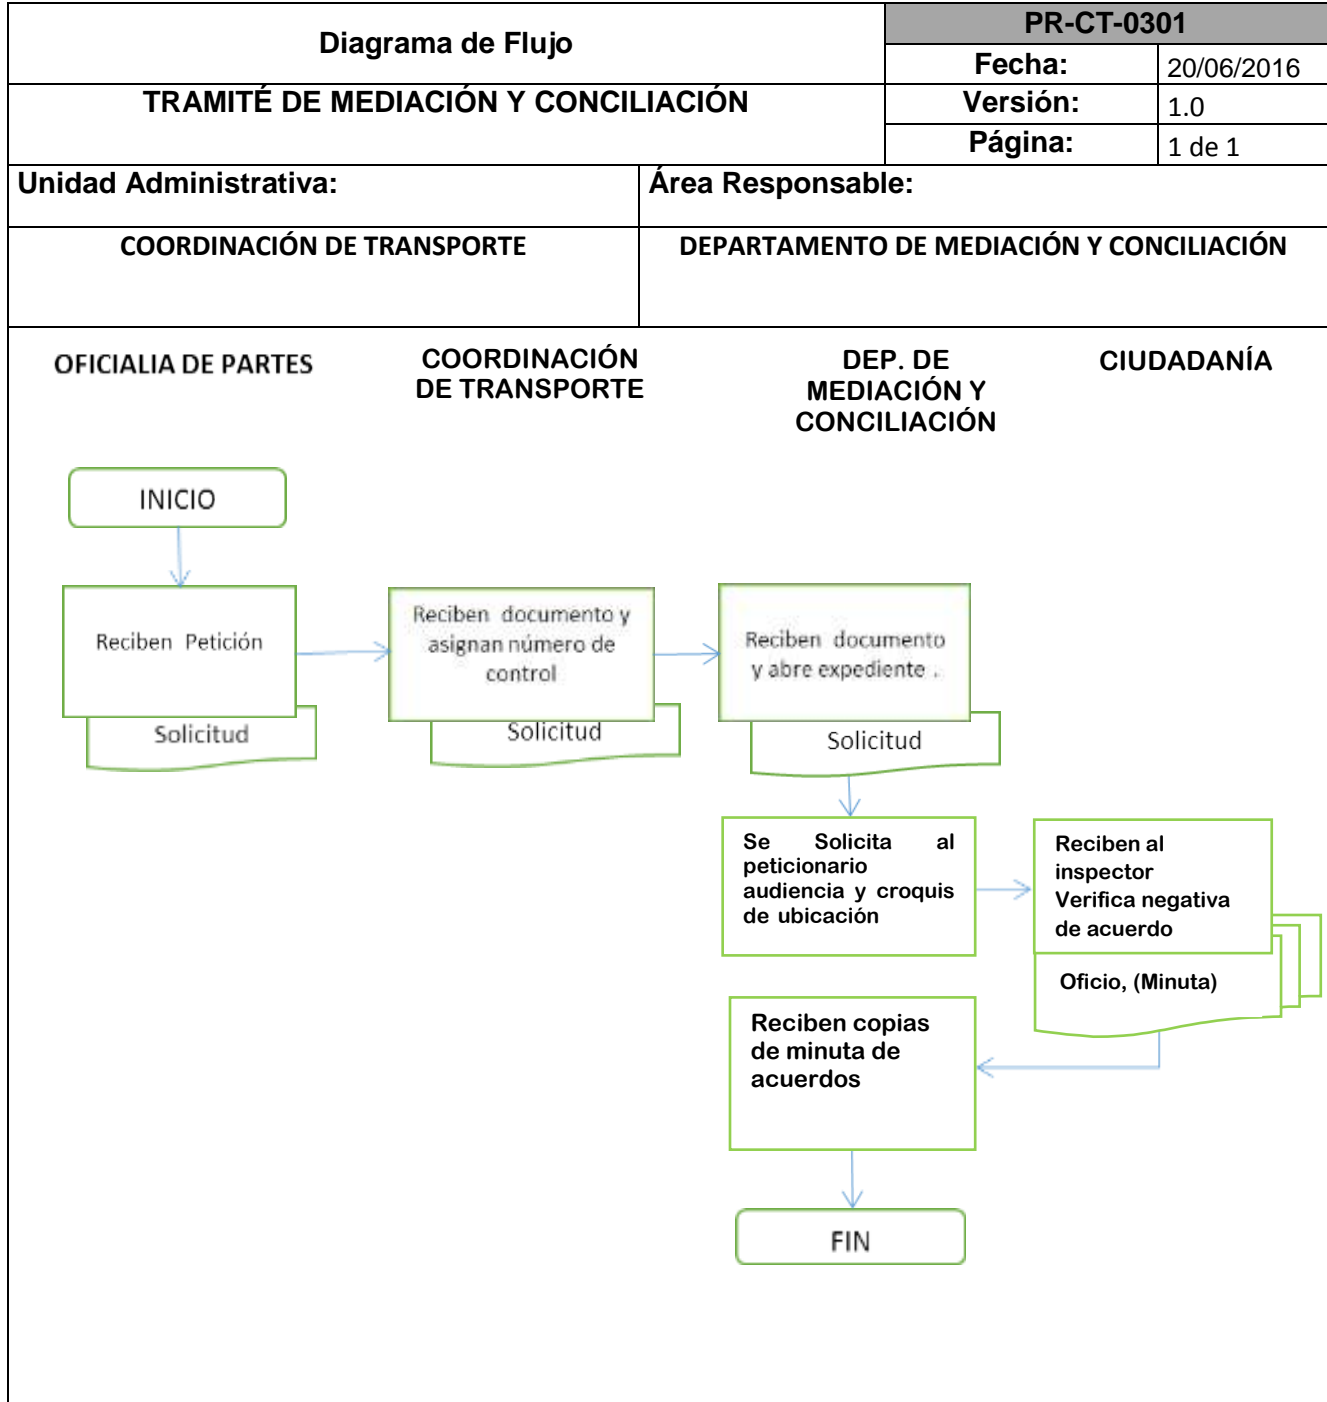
| Diagrama de Flujo | PR-CT-0301 | |
|---|---|---|
| | Fecha: | 20/06/2016 |
| TRAMITÉ DE MEDIACIÓN Y CONCILIACIÓN | Versión: | 1.0 |
| | Página: | 1 de 1 |

| Unidad Administrativa: | Área Responsable: |
|---|---|
| COORDINACIÓN DE TRANSPORTE | DEPARTAMENTO DE MEDIACIÓN Y CONCILIACIÓN |

OFICIALIA DE PARTES

COORDINACIÓN DE TRANSPORTE

DEP. DE MEDIACIÓN Y CONCILIACIÓN

CIUDADANÍA

INICIO

Reciben Petición

Solicitud

Reciben documento y asignan número de control

Solicitud

Reciben documento y abre expediente .

Solicitud

Se Solicita al peticionario audiencia y croquis de ubicación

Reciben al inspector Verifica negativa de acuerdo

Oficio, (Minuta)

Reciben copias de minuta de acuerdos

FIN